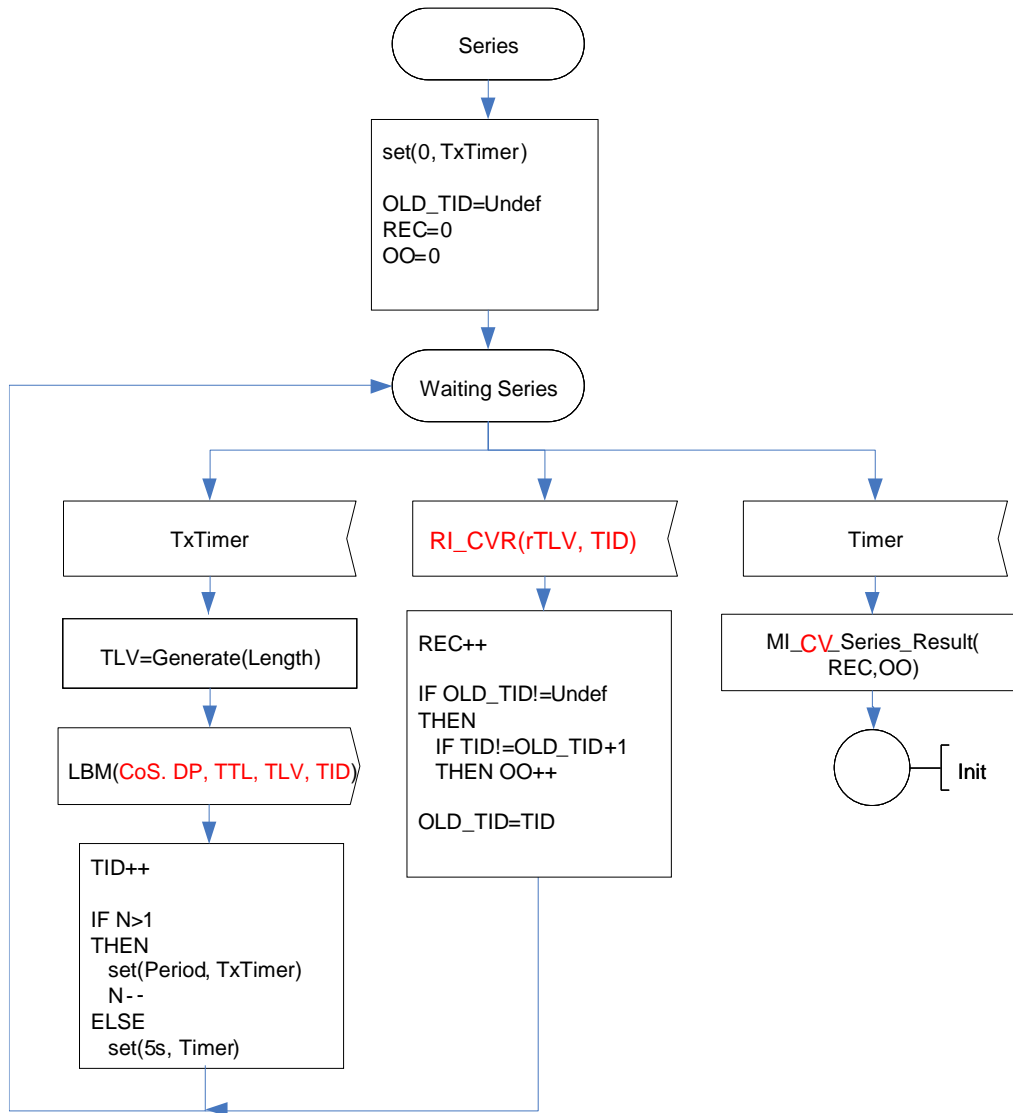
Series

set(0, TxTimer)

OLD_TID=Undef
REC=0
OO=0

Waiting Series

TxTimer

TLV=Generate(Length)

LBM(CoS. DP, TTL, TLV, TID)

TID++

IF N>1
THEN
set(Period, TxTimer)
N- -
ELSE
set(5s, Timer)

RI_CVR(rTLV, TID)

REC++

IF OLD_TID!=Undef
THEN
IF TID!=OLD_TID+1
THEN OO++

OLD_TID=TID

Timer

MI_CV_Series_Result(
REC,OO)

Init